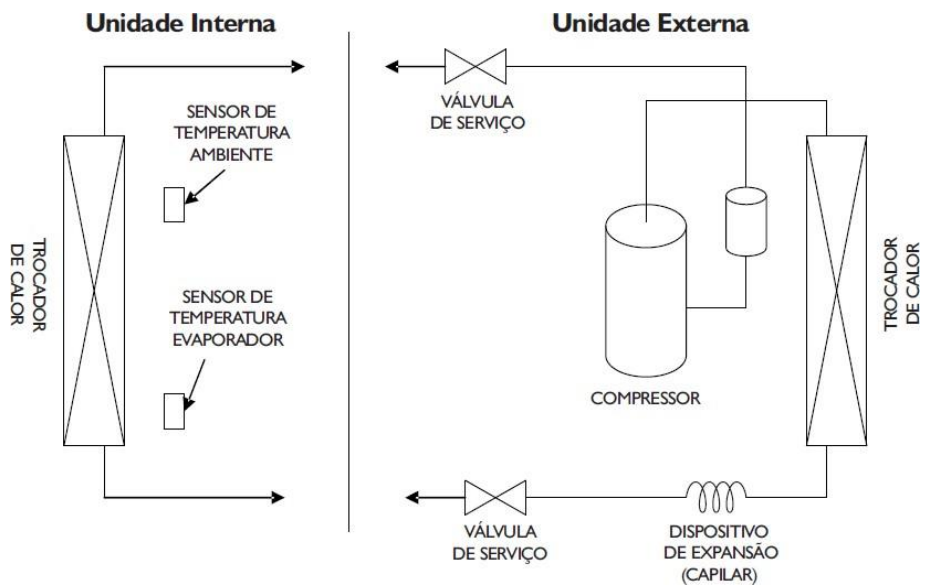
Unidade Interna

Unidade Externa

TROCADOR DE CALOR

SENSOR DE TEMPERATURA AMBIENTE

SENSOR DE TEMPERATURA EVAPORADOR

VÁLVULA DE SERVIÇO

COMPRESSOR

TROCADOR DE CALOR

VÁLVULA DE SERVIÇO

DISPOSITIVO DE EXPANSÃO (CAPILAR)